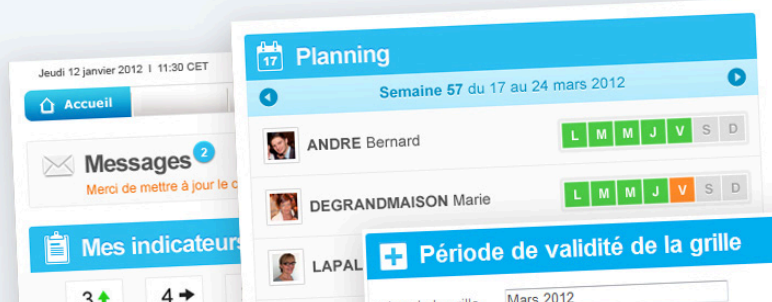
Jeudi 12 janvier 2012 I 11:30 CET

Accueil

Messages 2

Merci de mettre à jour le c

Mes indicateurs

3

4

17 Planning

Semaine 57 du 17 au 24 mars 2012

ANDRE Bernard

L M M J V S D

DEGRANDMAISON Marie

L M M J V S D

LAPAL

Période de validité de la grille

Mars 2012